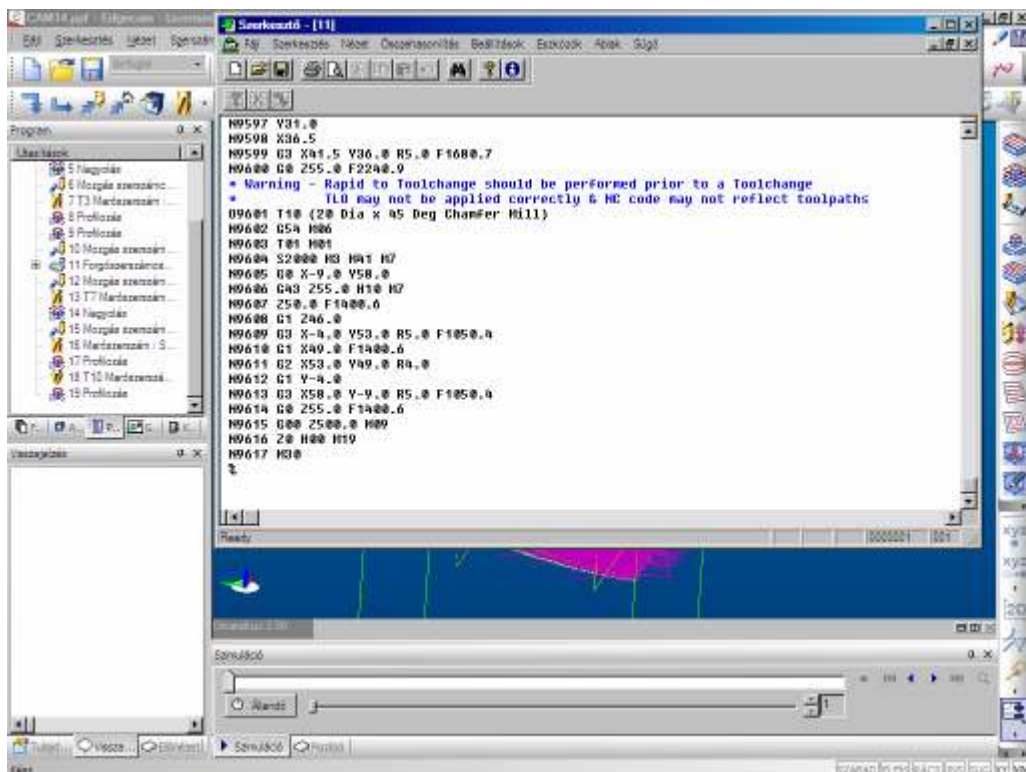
CAM14.pdf - Edgecam - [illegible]

Fájl Szerkesztés Nézet Szerszám

Szerkesztő - [11]

Fájl Szerkesztés Nézet Összehasonlítás Beállítások Eszközök Ablak Súgó

Program

Utasítások

5 Nagyolás
6 Mozgás szerszámc...
7 T3 Marószerszám ...
8 Profilozás
9 Profilozás
10 Mozgás szerszám ...
11 Forgószerszámcs...
12 Mozgás szerszám ...
13 T7 Marószerszám ...
14 Nagyolás
15 Mozgás szerszám ...
16 Marószerszám / S...
17 Profilozás
18 T10 Marószerszá...
19 Profilozás

Vezérlés

N9597 Y31.0
N9598 X36.5
N9599 G3 X41.5 Y36.0 R5.0 F1680.7
N9600 G0 Z55.0 F2240.9
* Warning - Rapid to Toolchange should be performed prior to a Toolchange
* TLO may not be applied correctly & NC code may not reflect toolpaths
N9601 T10 (20 Dia x 45 Deg Chamfer Mill)
N9602 G54 M06
N9603 T01 M01
N9604 S2000 M3 M41 M7
N9605 G0 X-9.0 Y58.0
N9606 G43 Z55.0 H10 M7
N9607 Z50.0 F1400.6
N9608 G1 Z46.0
N9609 G3 X-4.0 Y53.0 R5.0 F1050.4
N9610 G1 X49.0 F1400.6
N9611 G2 X53.0 Y49.0 R4.0
N9612 G1 Y-4.0
N9613 G3 X58.0 Y-9.0 R5.0 F1050.4
N9614 G0 Z55.0 F1400.6
N9615 G00 Z500.0 M09
N9616 Z0 H00 M19
N9617 M30
%

Ready

0000001 001

Szimuláció

Állandó

1

Tulajd... Vezér... Előrelát... Szimuláció Fusion